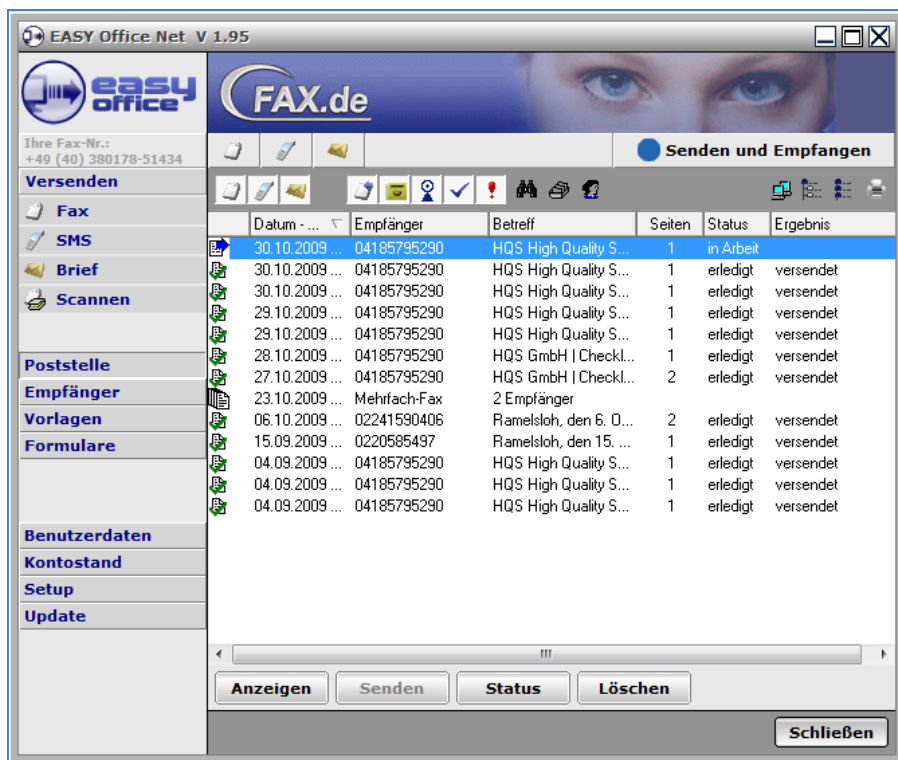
EASY Office Net V 1.95

easy office

FAX.de

Ihre Fax-Nr.:
+49 (40) 380178-51434

Senden und Empfangen

Versenden
Fax
SMS
Brief
Scannen

Poststelle
Empfänger
Vorlagen
Formulare

Benutzerdaten
Kontostand
Setup
Update

| | Datum - ... | Empfänger | Betreff | Seiten | Status | Ergebnis |
|---|---|---|---|---|---|---|
| | 30.10.2009 ... | 04185795290 | HQS High Quality S... | 1 | in Arbeit | |
| | 30.10.2009 ... | 04185795290 | HQS High Quality S... | 1 | erledigt | versendet |
| | 30.10.2009 ... | 04185795290 | HQS High Quality S... | 1 | erledigt | versendet |
| | 29.10.2009 ... | 04185795290 | HQS High Quality S... | 1 | erledigt | versendet |
| | 29.10.2009 ... | 04185795290 | HQS High Quality S... | 1 | erledigt | versendet |
| | 28.10.2009 ... | 04185795290 | HQS GmbH \| Checkl... | 1 | erledigt | versendet |
| | 27.10.2009 ... | 04185795290 | HQS GmbH \| Checkl... | 2 | erledigt | versendet |
| | 23.10.2009 ... | Mehrfach-Fax | 2 Empfänger | | | |
| | 06.10.2009 ... | 02241590406 | Ramelsloh, den 6. O... | 2 | erledigt | versendet |
| | 15.09.2009 ... | 0220585497 | Ramelsloh, den 15. ... | 1 | erledigt | versendet |
| | 04.09.2009 ... | 04185795290 | HQS High Quality S... | 1 | erledigt | versendet |
| | 04.09.2009 ... | 04185795290 | HQS High Quality S... | 1 | erledigt | versendet |
| | 04.09.2009 ... | 04185795290 | HQS High Quality S... | 1 | erledigt | versendet |

Anzeigen Senden Status Löschen

Schließen